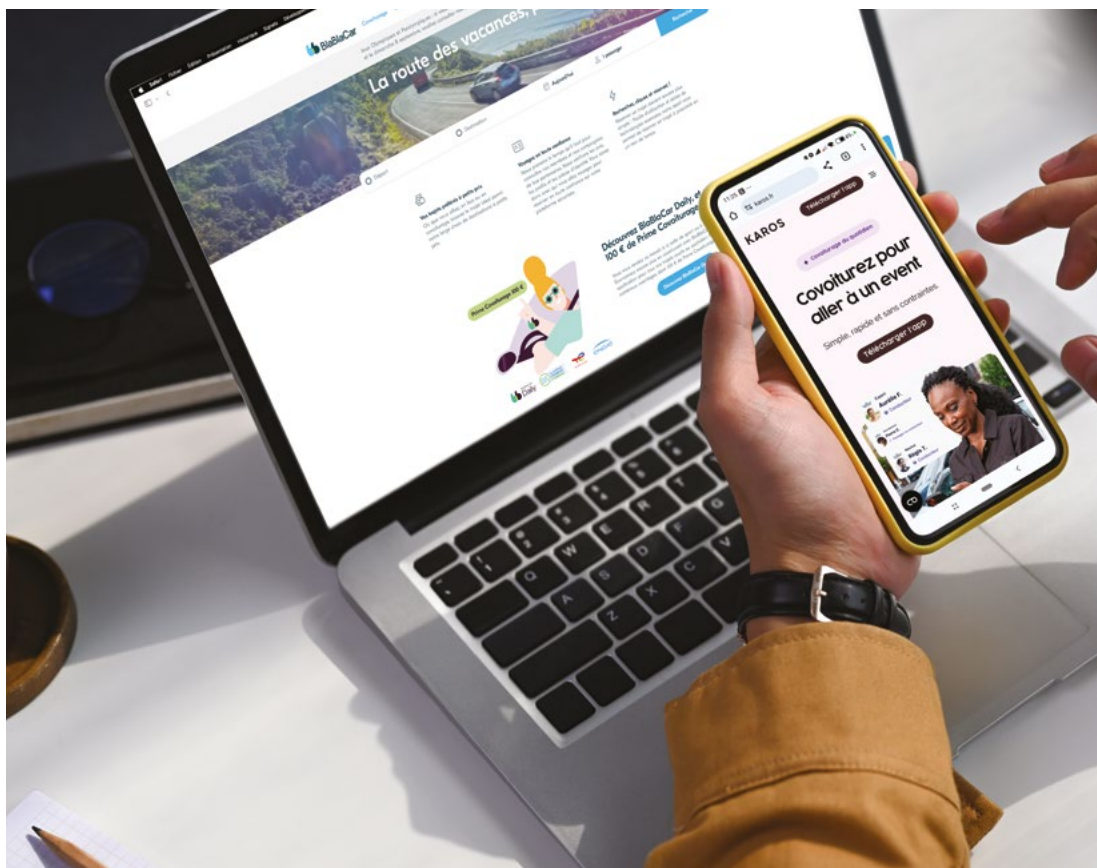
BlaBlaCar

La route des vacances,

Départ

Destination

Aujourd'hui

1 passager

Rechercher

Vos trajets préférés à petits prix

Voyagez en toute confiance

Recherchez, cliquez et réservez !

Découvrez BlaBlaCar Daily, et 100 € de Prime Covoiturage

Prime Covoiturage 100 €

Découvrir BlaBlaCar Daily

Daily

11:20

karos.fr

Télécharger l'app

KAROS

Covoiturage du quotidien

Covoiturez pour aller à un event

Simple, rapide et sans contraintes.

Télécharger l'app

Aurélie F.

Conductrice

Serge T.

Q

W

E

R

T

A

S

D

F

Z

X

C

V